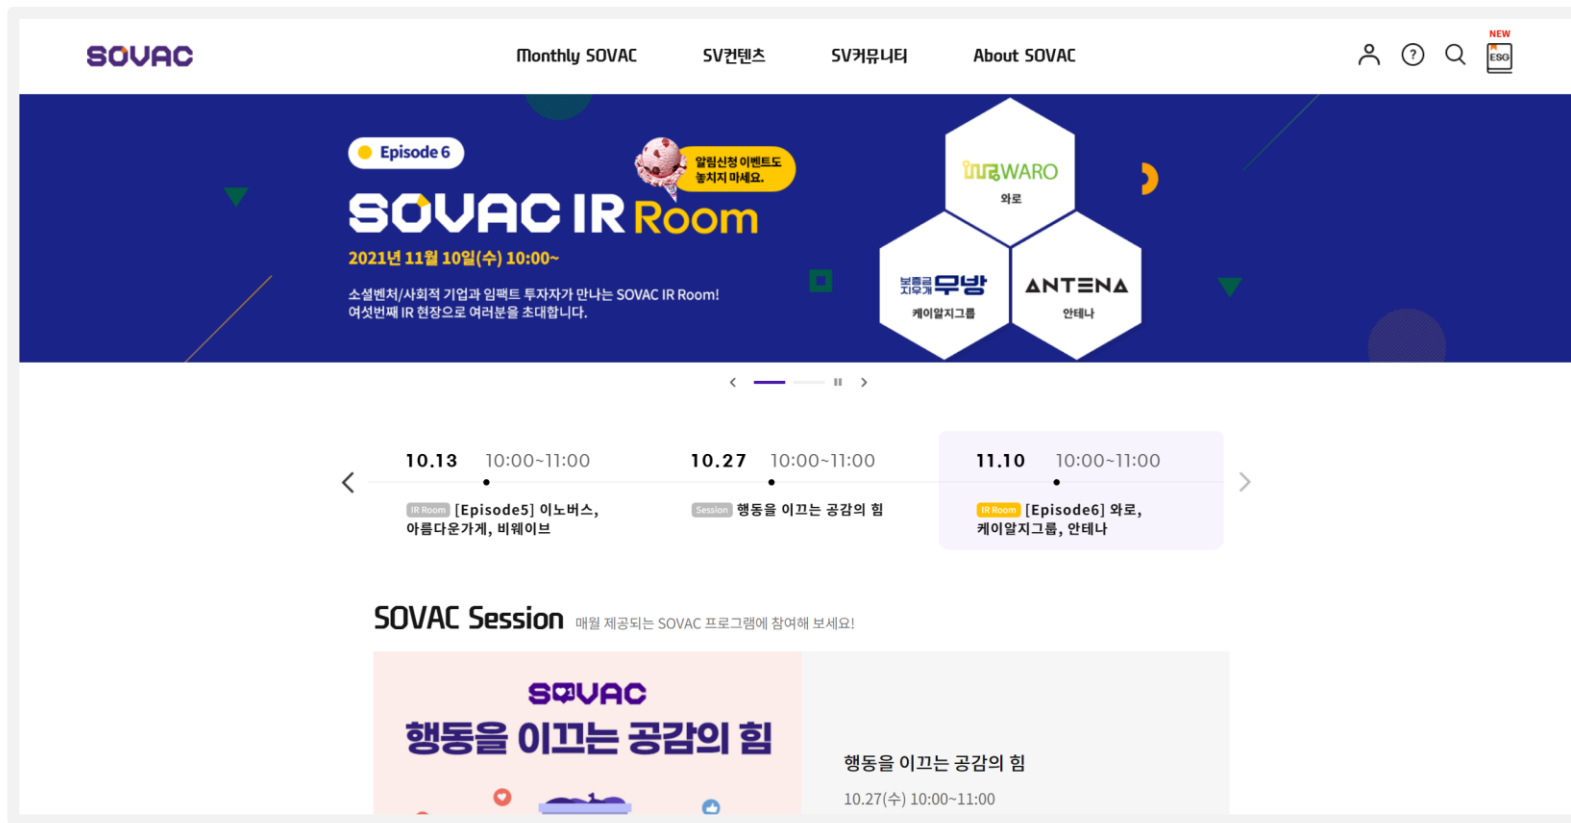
SOVAC

Monthly SOVAC SV컨텐츠 SV커뮤니티 About SOVAC

NEW
ESG

Episode 6

알림신청 이벤트도 놓치지 마세요.

SOVAC IR Room

2021년 11월 10일(수) 10:00~

소셜벤처/사회적 기업과 임팩트 투자자가 만나는 SOVAC IR Room!
여섯번째 IR 현장으로 여러분을 초대합니다.

WARO
와로

보통의 지루가 무빙
케이알지그룹

ANTENA
안테나

10.13 10:00~11:00
IR Room [Episode5] 이노버스, 아름다운가게, 비웨이브

10.27 10:00~11:00
Session 행동을 이끄는 공감의 힘

11.10 10:00~11:00
IR Room [Episode6] 와로, 케이알지그룹, 안테나

SOVAC Session 매월 제공되는 SOVAC 프로그램에 참여해 보세요!

SOVAC
행동을 이끄는 공감의 힘

행동을 이끄는 공감의 힘
10.27(수) 10:00~11:00